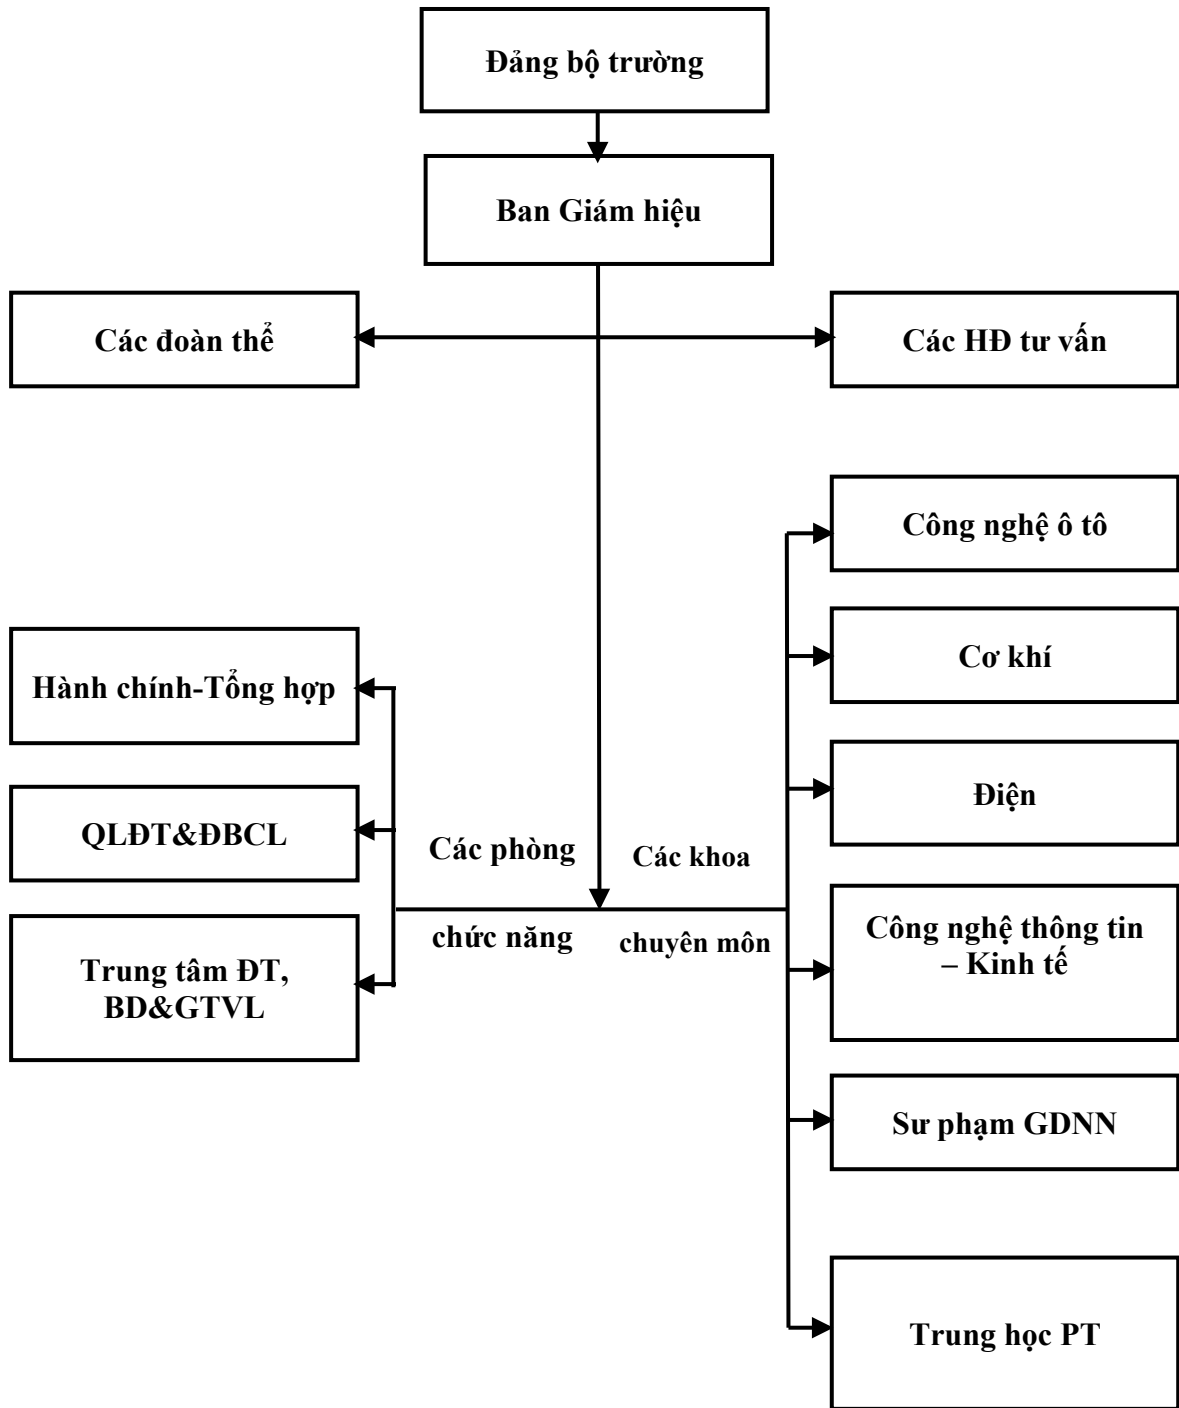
Đảng bộ trường

Ban Giám hiệu

Các đoàn thể

Các HĐ tư vấn

Công nghệ ô tô

Cơ khí

Điện

Công nghệ thông tin – Kinh tế

Sư phạm GDNN

Trung học PT

Hành chính-Tổng hợp

QLĐT&ĐBCL

Trung tâm ĐT, BD&GTVL

Các phòng chức năng

Các khoa chuyên môn